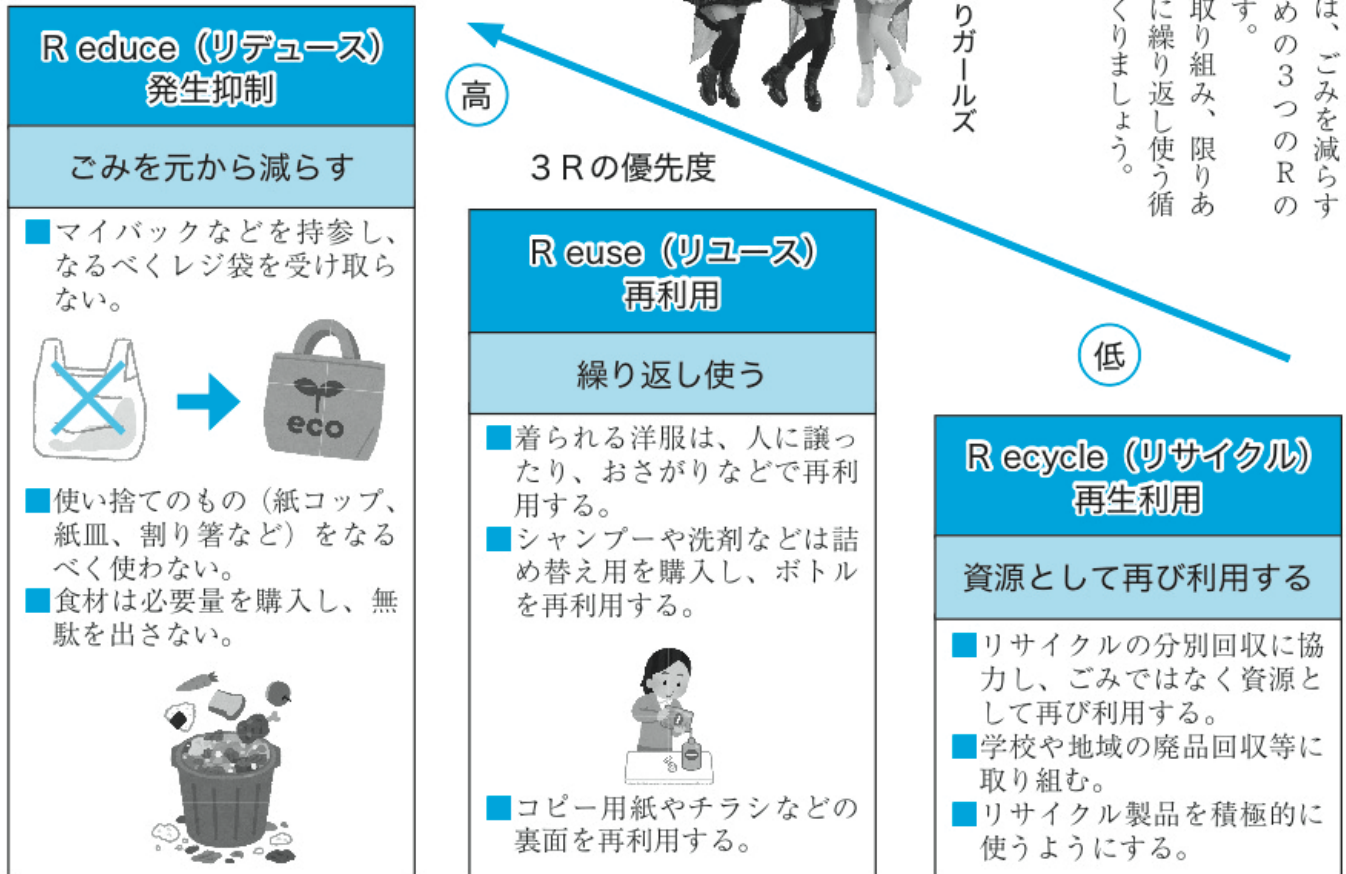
R educe（リデュース）
発生抑制

ごみを元から減らす

■マイバックなどを持参し、なるべくレジ袋を受け取らない。

eco

■使い捨てのもの（紙コップ、紙皿、割り箸など）をなるべく使わない。
■食材は必要量を購入し、無駄を出さない。

高

3Rの優先度

りガールズ

は、ごみを減らす
めの3つのRの
す。
取り組み、限りあ
に繰り返し使う循
くりましょう。

R euse（リユース）
再利用

繰り返し使う

■着られる洋服は、人に譲ったり、おさがりなどで再利用する。
■シャンプーや洗剤などは詰め替え用を購入し、ボトルを再利用する。

■コピー用紙やチラシなどの裏面を再利用する。

低

R ecycle（リサイクル）
再生利用

資源として再び利用する

■リサイクルの分別回収に協力し、ごみではなく資源として再び利用する。
■学校や地域の廃品回収等に取り組む。
■リサイクル製品を積極的に使うようにする。